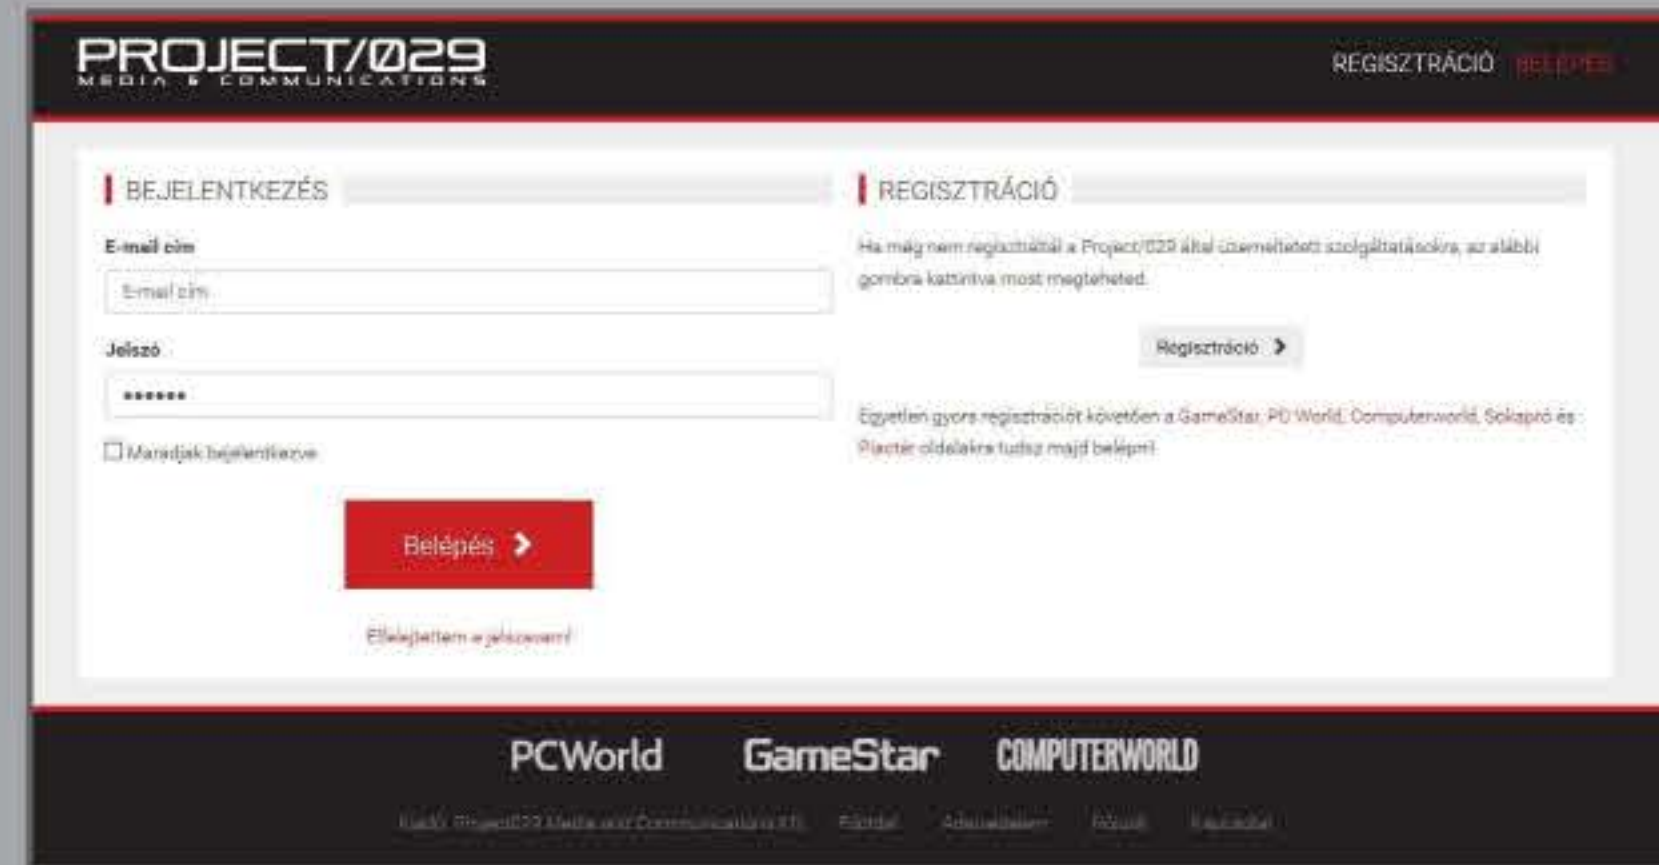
PROJECT/Ø29
MEDIA & COMMUNICATIONS

REGISZTRÁCIÓ BELÉPÉS

BEJELENTKEZÉS

E-mail cím

E-mail cím

Jelszó

••••••

Maradjak bejelentkezve

Belépés

Elfelejtettem a jelszavam!

REGISZTRÁCIÓ

Ha még nem regisztráltál a Project/029 által üzemeltetett szolgáltatásokra, az alábbi gombra kattintva most megteheted.

Regisztráció

Egyetlen gyors regisztrációt követően a GameStar, PC World, Computerworld, Sokapró és Piactér oldalakra tudsz majd belépni!

PCWorld GameStar COMPUTERWORLD

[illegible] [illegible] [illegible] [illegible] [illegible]